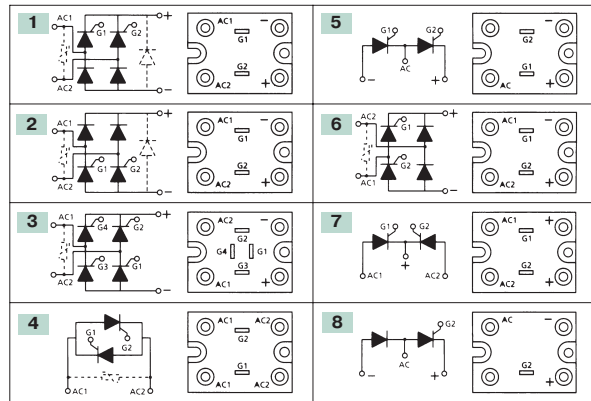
1
AC1 G1 G2 + AC2 −
AC1 − G1 G2 AC2 +

5
G1 G2 − AC +
AC1 − G2 G1 AC +

2
AC1 + G1 G2 AC2 −
AC1 − G1 G2 AC2 +

6
AC2 + G1 G2 AC1 −
AC1 − G1 G2 AC2 +

3
AC1 + G4 G2 G3 G1 AC2 −
AC2 − G4 G2 G1 G3 AC1 +

7
G1 G2 AC1 + AC2
AC1 + G1 G2 AC2 −

4
G1 G2 AC1 AC2
AC1 AC2 G1 G2 AC1 AC2

8
G2 − AC +
AC − G2 +